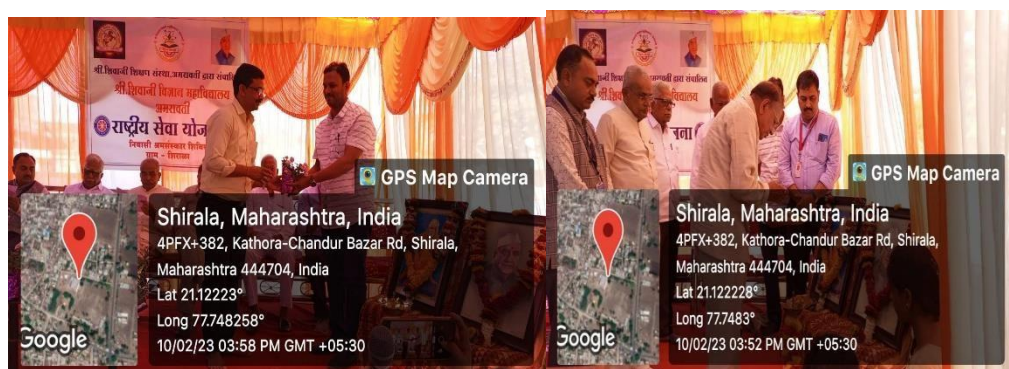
श्री शिवाजी शिक्षण संस्था,अमरावती द्वारा संचालित
श्री शिवाजी विज्ञान महाविद्यालय
अमरावती
राष्ट्रीय सेवा योज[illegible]
निवासी श्रमसंस्कार शिबि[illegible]
ग्राम - शिराळा

GPS Map Camera
Shirala, Maharashtra, India
4PFX+382, Kathora-Chandur Bazar Rd, Shirala, Maharashtra 444704, India
Lat 21.12223°
Long 77.748258°
10/02/23 03:58 PM GMT +05:30
Google

श्री शिवाजी शिक्षण संस्था,अमरावती द्वारा संचालित
श्री शिवाजी विज्ञान महाविद्यालय
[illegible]जना

GPS Map Camera
Shirala, Maharashtra, India
4PFX+382, Kathora-Chandur Bazar Rd, Shirala, Maharashtra 444704, India
Lat 21.122228°
Long 77.7483°
10/02/23 03:52 PM GMT +05:30
Google